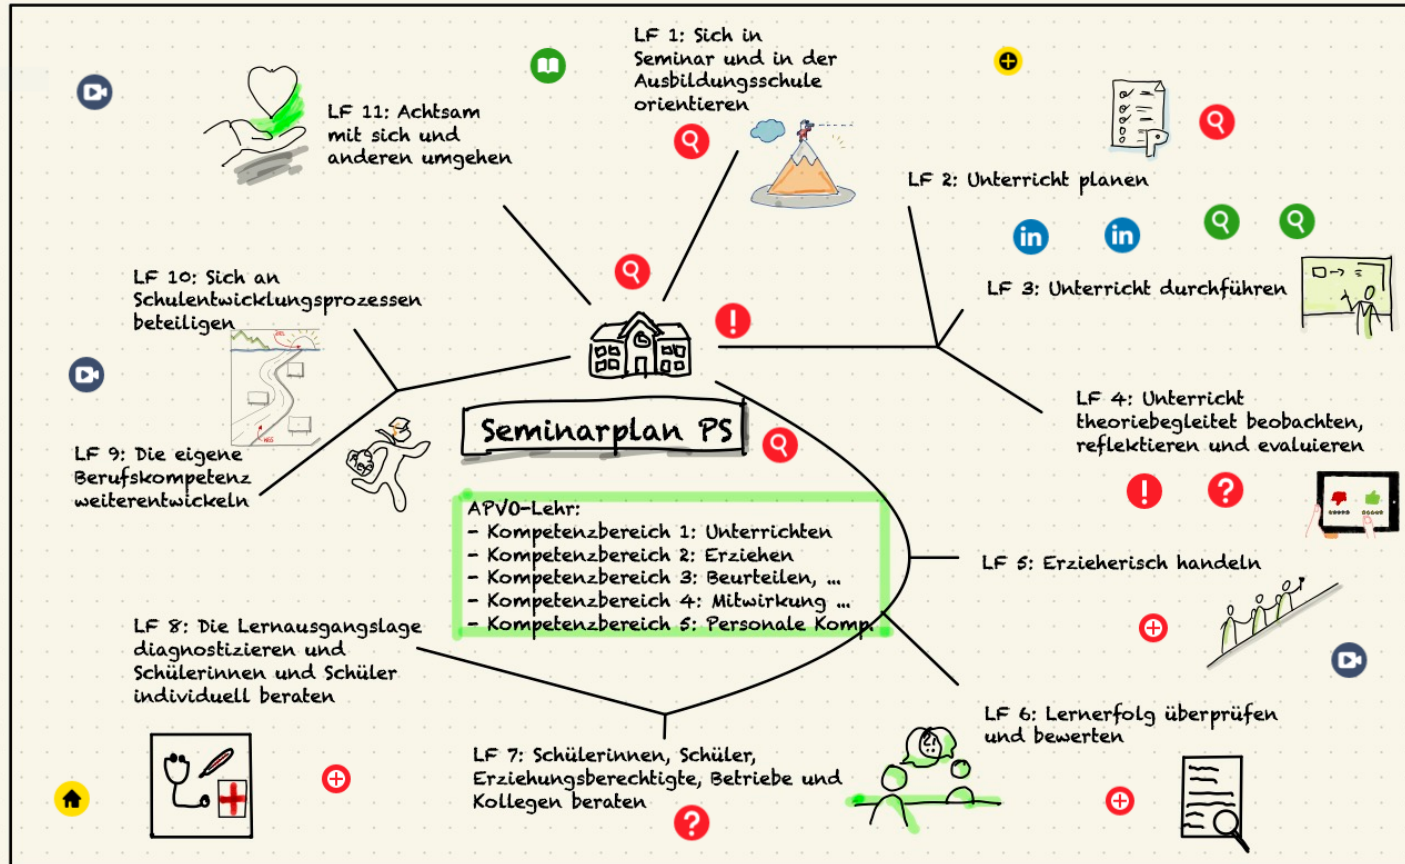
LF 1: Sich in Seminar und in der Ausbildungsschule orientieren

LF 11: Achtsam mit sich und anderen umgehen

LF 2: Unterricht planen

LF 3: Unterricht durchführen

LF 10: Sich an Schulentwicklungsprozessen beteiligen

LF 4: Unterricht theoriebegleitet beobachten, reflektieren und evaluieren

Seminarplan PS

LF 9: Die eigene Berufskompetenz weiterentwickeln

APVO-Lehr:
- Kompetenzbereich 1: Unterrichten
- Kompetenzbereich 2: Erziehen
- Kompetenzbereich 3: Beurteilen, ...
- Kompetenzbereich 4: Mitwirkung ...
- Kompetenzbereich 5: Personale Komp.

LF 5: Erzieherisch handeln

LF 8: Die Lernausgangslage diagnostizieren und Schülerinnen und Schüler individuell beraten

LF 6: Lernerfolg überprüfen und bewerten

LF 7: Schülerinnen, Schüler, Erziehungsberechtigte, Betriebe und Kollegen beraten